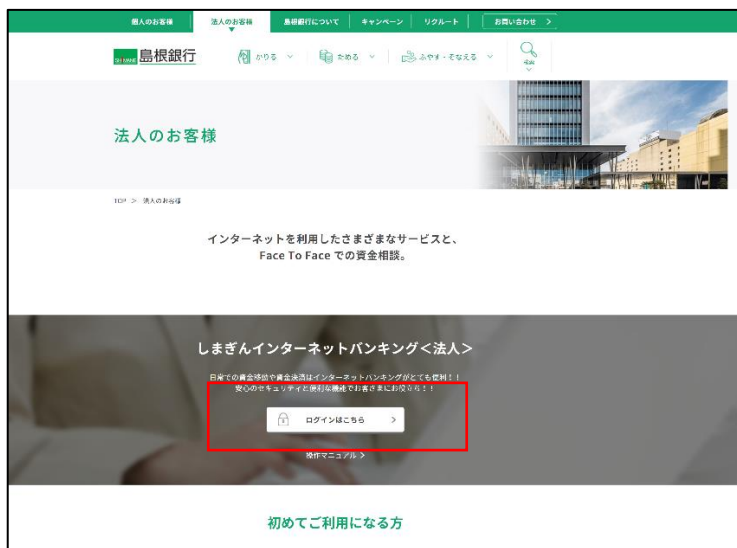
個人のお客様 | 法人のお客様 | 島根銀行について | キャンペーン | リクルート | お問い合わせ >

島根銀行

かりる ∨ ためる ∨ ふやす・そなえる ∨ 検索

法人のお客様

TOP > 法人のお客様

インターネットを利用したさまざまなサービスと、
Face To Face での資金相談。

しまぎんインターネットバンキング＜法人＞

日常での資金移動や資金決済はインターネットバンキングがとても便利！！
安心のセキュリティと便利な機能でお客さまにお役立ち！！

ログインはこちら >

操作マニュアル >

初めてご利用になる方